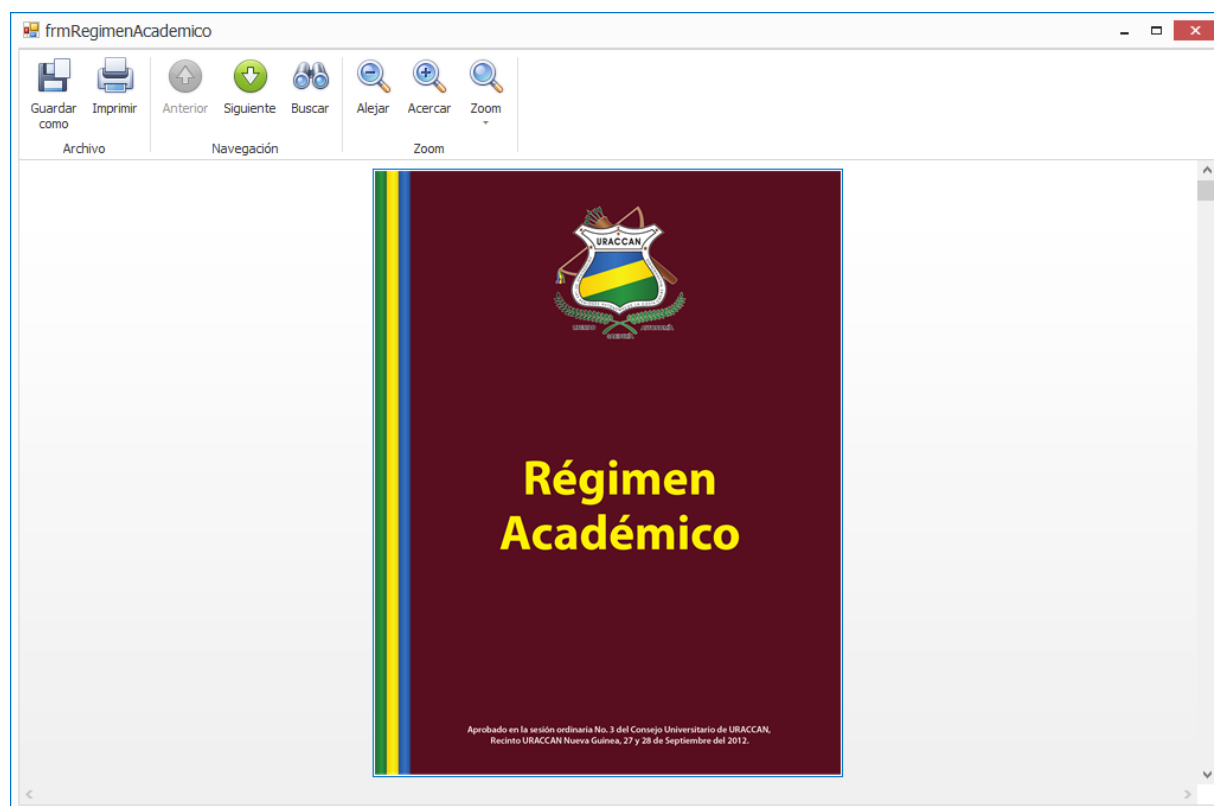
frmRegimenAcademico

Guardar como
Imprimir
Archivo

Anterior
Siguiente
Buscar
Navegación

Alejar
Acercar
Zoom
Zoom

URACCAN

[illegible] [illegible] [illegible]

Régimen Académico

Aprobado en la sesión ordinaria No. 3 del Consejo Universitario de URACCAN, Recinto URACCAN Nueva Guinea, 27 y 28 de Septiembre del 2012.